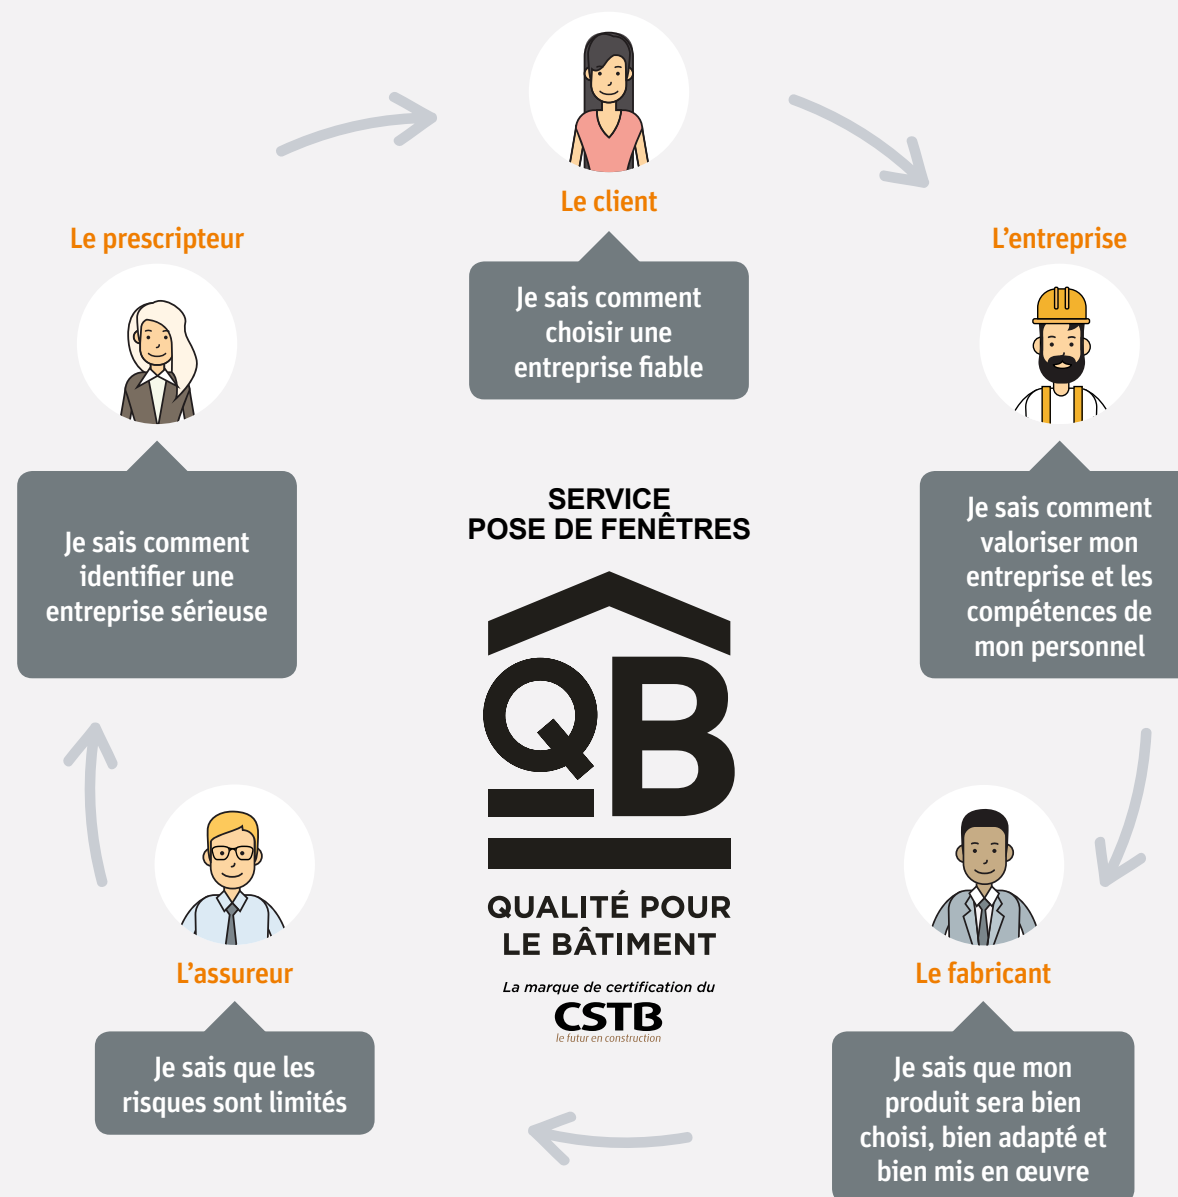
Le client

Je sais comment choisir une entreprise fiable

L'entreprise

Je sais comment valoriser mon entreprise et les compétences de mon personnel

Le fabricant

Je sais que mon produit sera bien choisi, bien adapté et bien mis en œuvre

L'assureur

Je sais que les risques sont limités

Le prescripteur

Je sais comment identifier une entreprise sérieuse

SERVICE
POSE DE FENÊTRES

QB

QUALITÉ POUR
LE BÂTIMENT

La marque de certification du
CSTB
le futur en construction